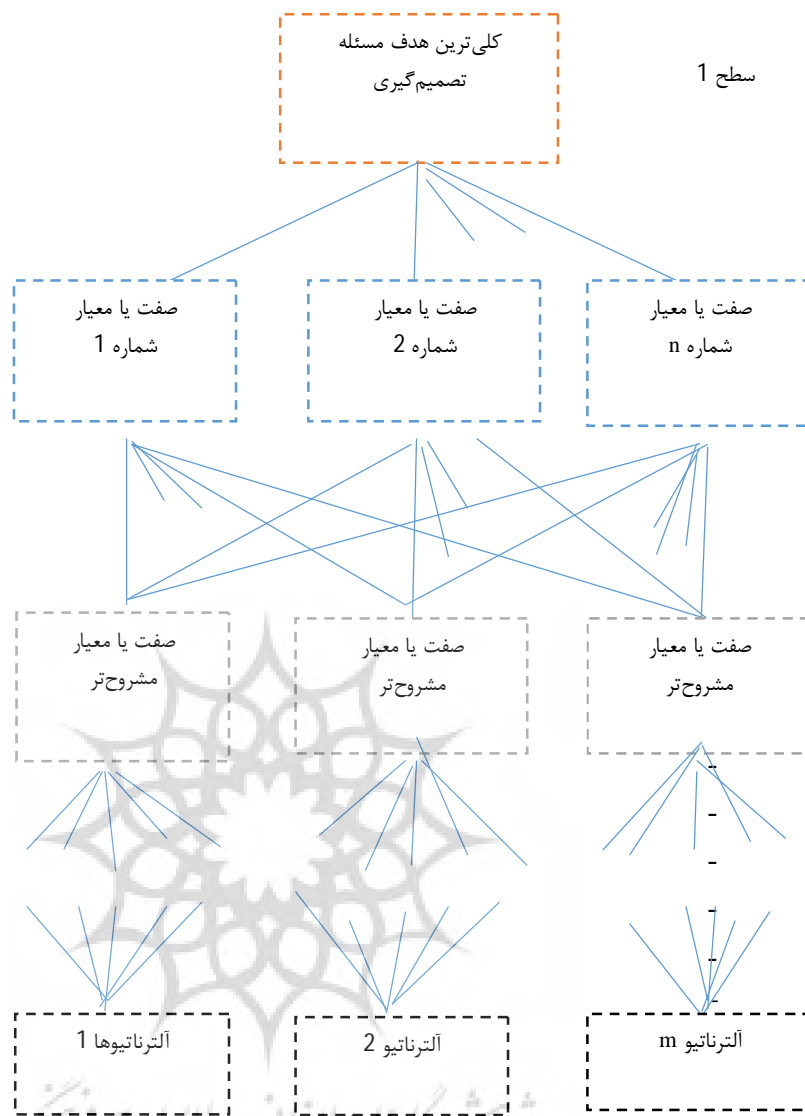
کلی‌ترین هدف مسئله تصمیم‌گیری

سطح 1

صفت یا معیار شماره 1

صفت یا معیار شماره 2

صفت یا معیار شماره n

صفت یا معیار مشروح‌تر

صفت یا معیار مشروح‌تر

صفت یا معیار مشروح‌تر

-
-
-
-
-
-

آلترناتیوها 1

آلترناتیو 2

آلترناتیو m